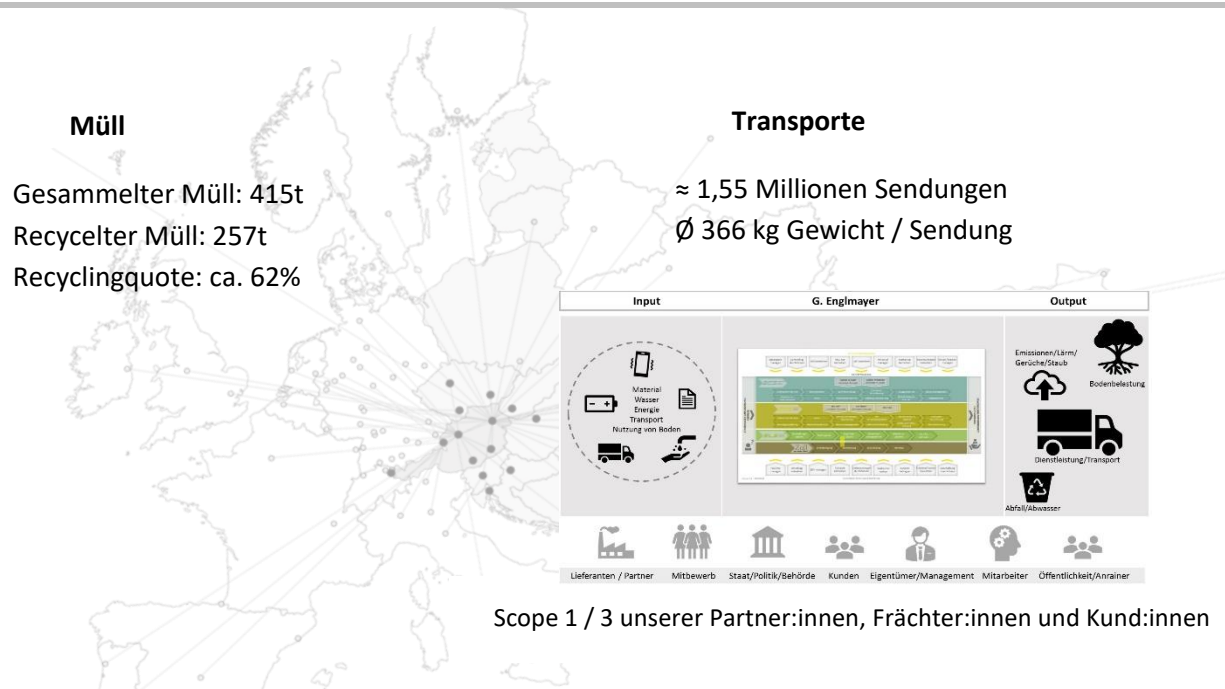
Müll

Gesammelter Müll: 415t
Recycelter Müll: 257t
Recyclingquote: ca. 62%

Transporte

≈ 1,55 Millionen Sendungen
Ø 366 kg Gewicht / Sendung

| Input | G. Englmayer | Output |
|---|---|---|

Material
Wasser
Energie
Transport
Nutzung von Boden

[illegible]

Emissionen/Lärm/ Gerüche/Staub

Bodenbelastung

Dienstleistung/Transport

Abfall/Abwasser

Lieferanten / Partner Mitbewerb Staat/Politik/Behörde Kunden Eigentümer/Management Mitarbeiter Öffentlichkeit/Anrainer

Scope 1 / 3 unserer Partner:innen, Frächter:innen und Kund:innen